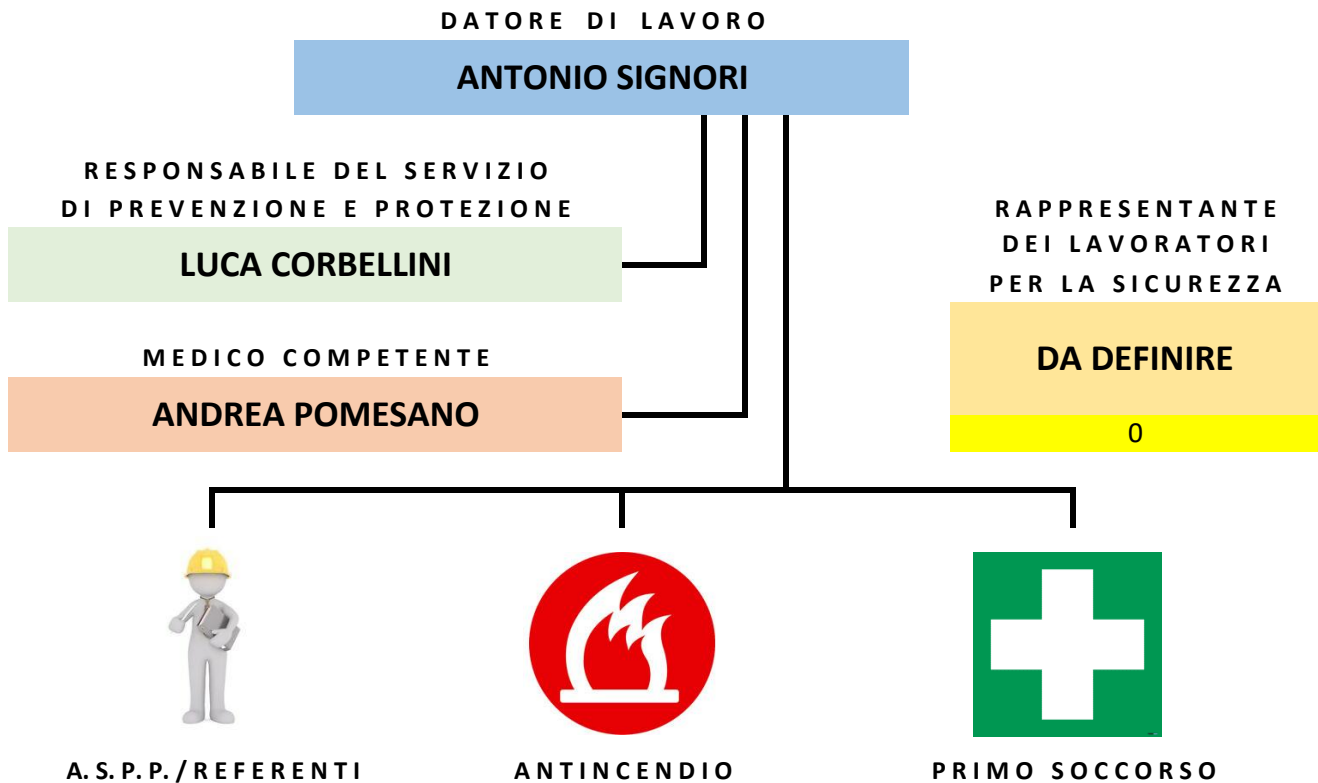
DATORE DI LAVORO

ANTONIO SIGNORI

RESPONSABILE DEL SERVIZIO DI PREVENZIONE E PROTEZIONE

LUCA CORBELLINI

MEDICO COMPETENTE

ANDREA POMESANO

RAPPRESENTANTE DEI LAVORATORI PER LA SICUREZZA

DA DEFINIRE

0

A. S. P. P. / REFERENTI

ANTINCENDIO

PRIMO SOCCORSO